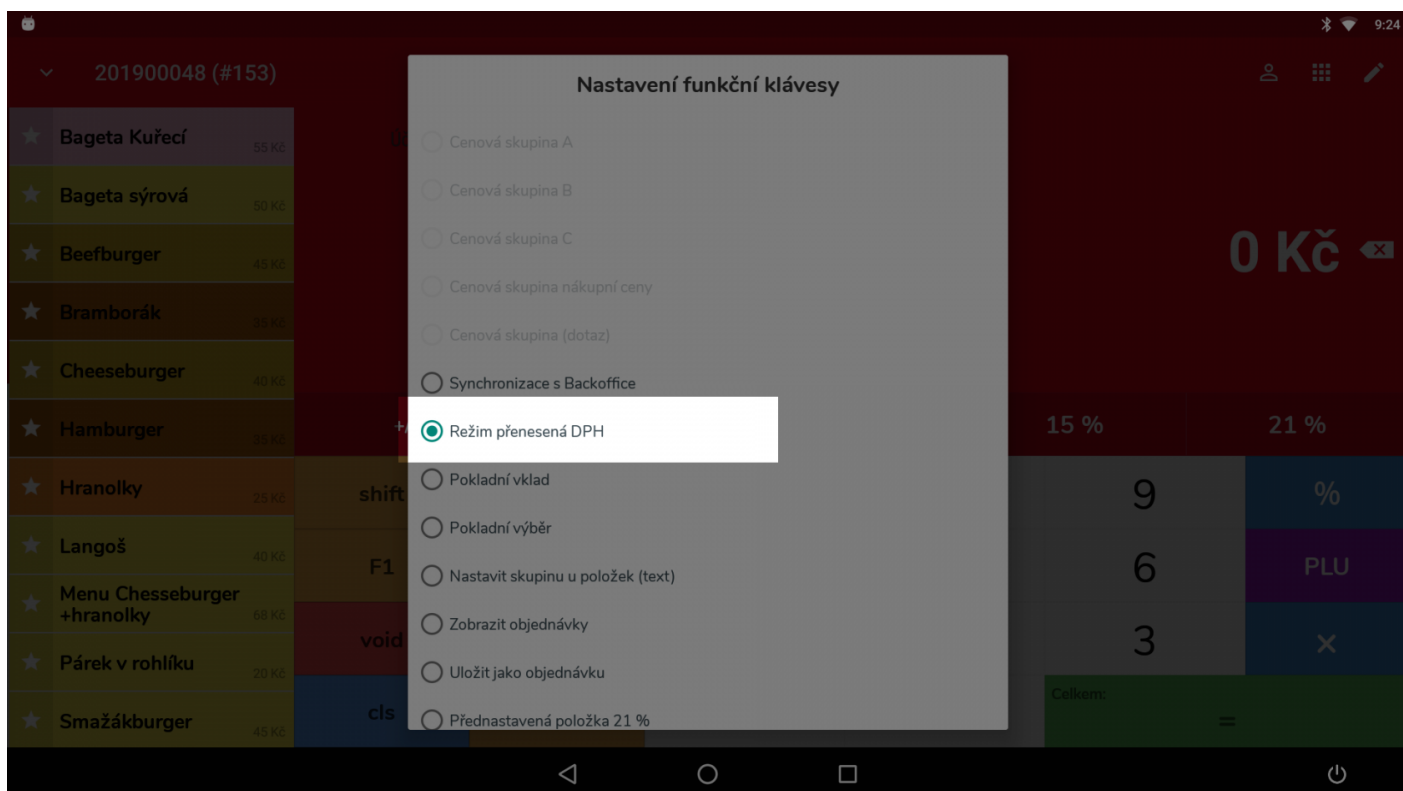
9:24

201900048 (#153)

Bageta Kuřecí 55 Kč
Bageta sýrová 50 Kč
Beefburger 45 Kč
Bramborák 39 Kč
Cheeseburger 40 Kč
Hamburger 35 Kč
Hranolky 25 Kč
Langoš 40 Kč
Menu Chesseburger +hranolky 68 Kč
Párek v rohlíku 20 Kč
Smažákburger 45 Kč

0 Kč

15 %
21 %
shift
F1
void
cls
9
6
3
%
PLU
×
Celkem:
=

Nastavení funkční klávesy

Cenová skupina A
Cenová skupina B
Cenová skupina C
Cenová skupina nákupní ceny
Cenová skupina (dotaz)
Synchronizace s Backoffice
Režim přenesená DPH
Pokladní vklad
Pokladní výběr
Nastavit skupinu u položek (text)
Zobrazit objednávky
Uložit jako objednávku
Přednastavená položka 21 %